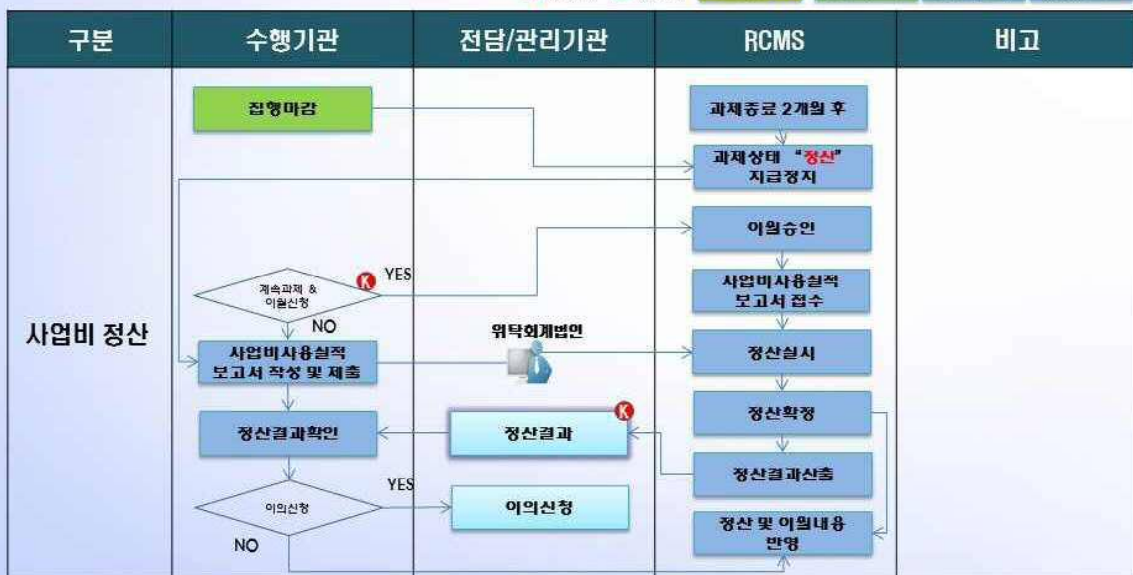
| 구분 | 수행기관 | 전담/관리기관 | RCMS | 비고 |
|---|---|---|---|---|
| 사업비 정산 | | | | |

집행마감

과제종료 2개월 후

과제상태 "정산" 지급정지

이월승인

계속과제 & 이월신청

YES

NO

사업비사용실적 보고서 접수

위탁회계법인

사업비사용실적 보고서 작성 및 제출

정산실시

정산확정

정산결과확인

정산결과

정산결과산출

이의신청

YES

이의신청

NO

정산 및 이월내용 반영